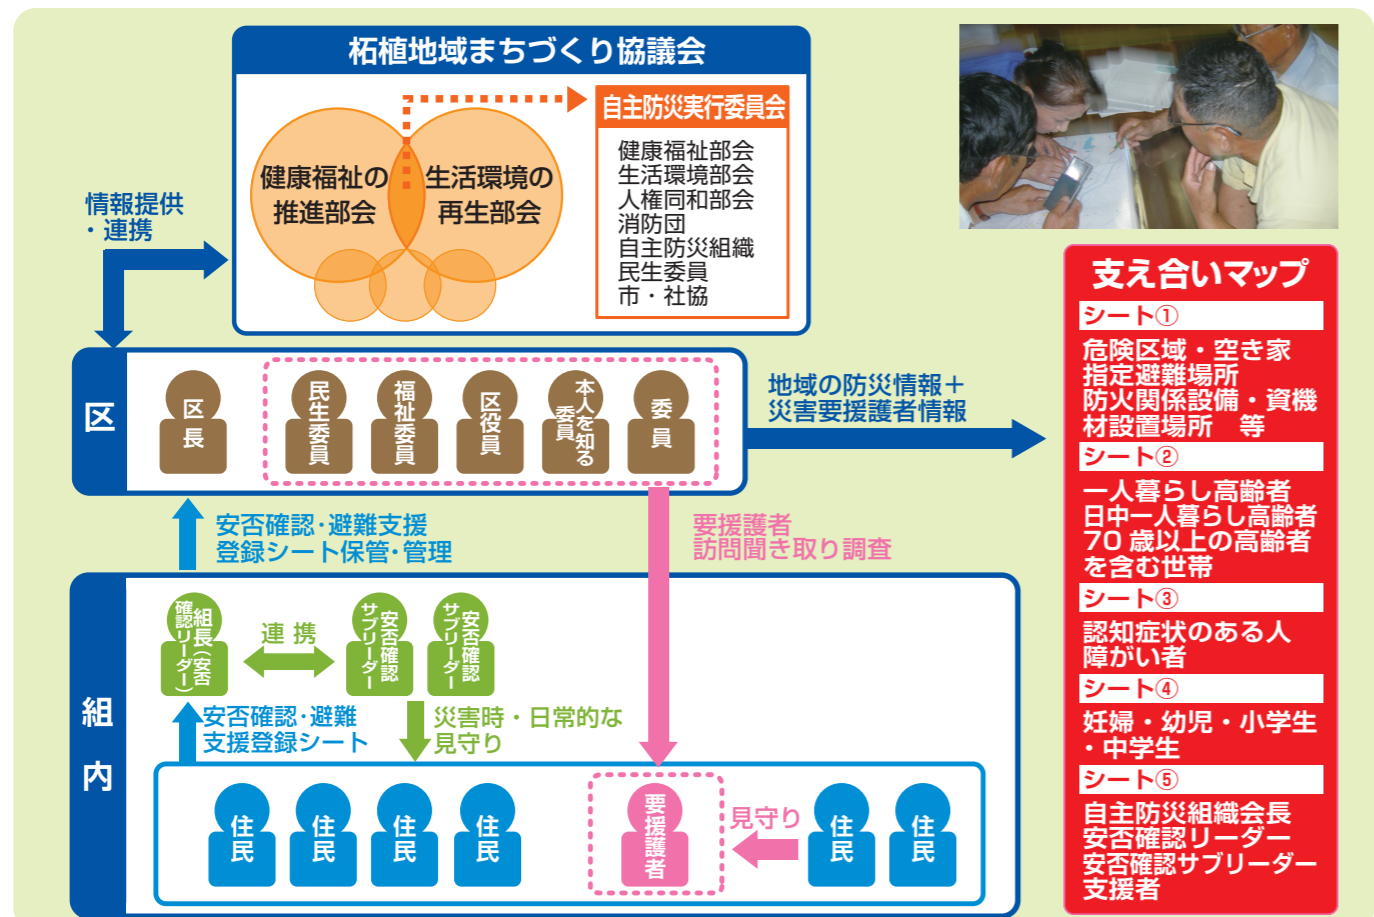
柘植地域まちづくり協議会

健康福祉の推進部会

生活環境の再生部会

自主防災実行委員会

健康福祉部会
生活環境部会
人権同和部会
消防団
自主防災組織
民生委員
市・社協

情報提供
・連携

区

区長

民生委員

福祉委員

区役員

本人を知る委員

委員

地域の防災情報＋
災害要援護者情報

安否確認･避難支援
登録シート保管･管理

要援護者
訪問聞き取り調査

組内

組長(安否確認リーダー)

連携

安否確認サブリーダー

安否確認サブリーダー

安否確認･避難
支援登録シート

災害時・日常的な
見守り

住民

住民

住民

住民

要援護者

見守り

住民

住民

支え合いマップ

シート①
危険区域・空き家
指定避難場所
防火関係設備・資機材設置場所 等

シート②
一人暮らし高齢者
日中一人暮らし高齢者
70 歳以上の高齢者を含む世帯

シート③
認知症状のある人
障がい者

シート④
妊婦・幼児・小学生・中学生

シート⑤
自主防災組織会長
安否確認リーダー
安否確認サブリーダー
支援者